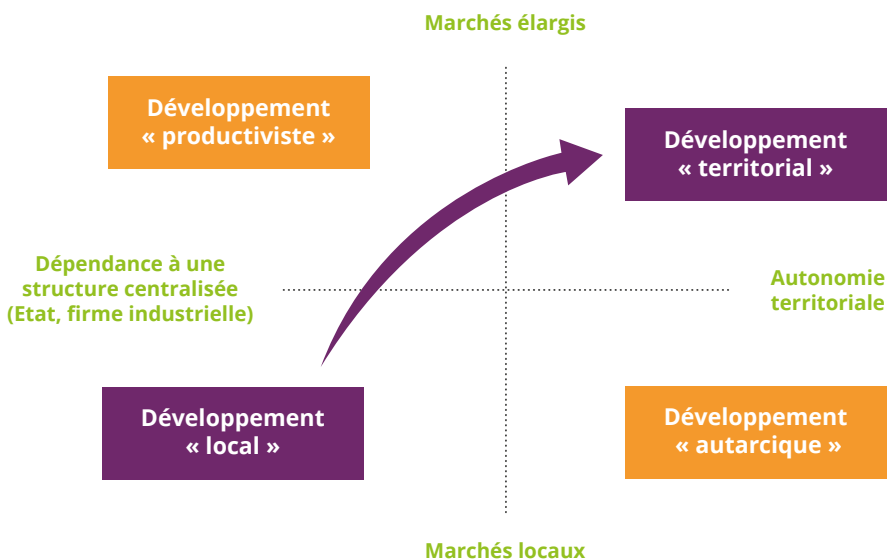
Marchés élargis

Développement « productiviste »

Développement « territorial »

Dépendance à une structure centralisée (Etat, firme industrielle)

Autonomie territoriale

Développement « local »

Développement « autarcique »

Marchés locaux